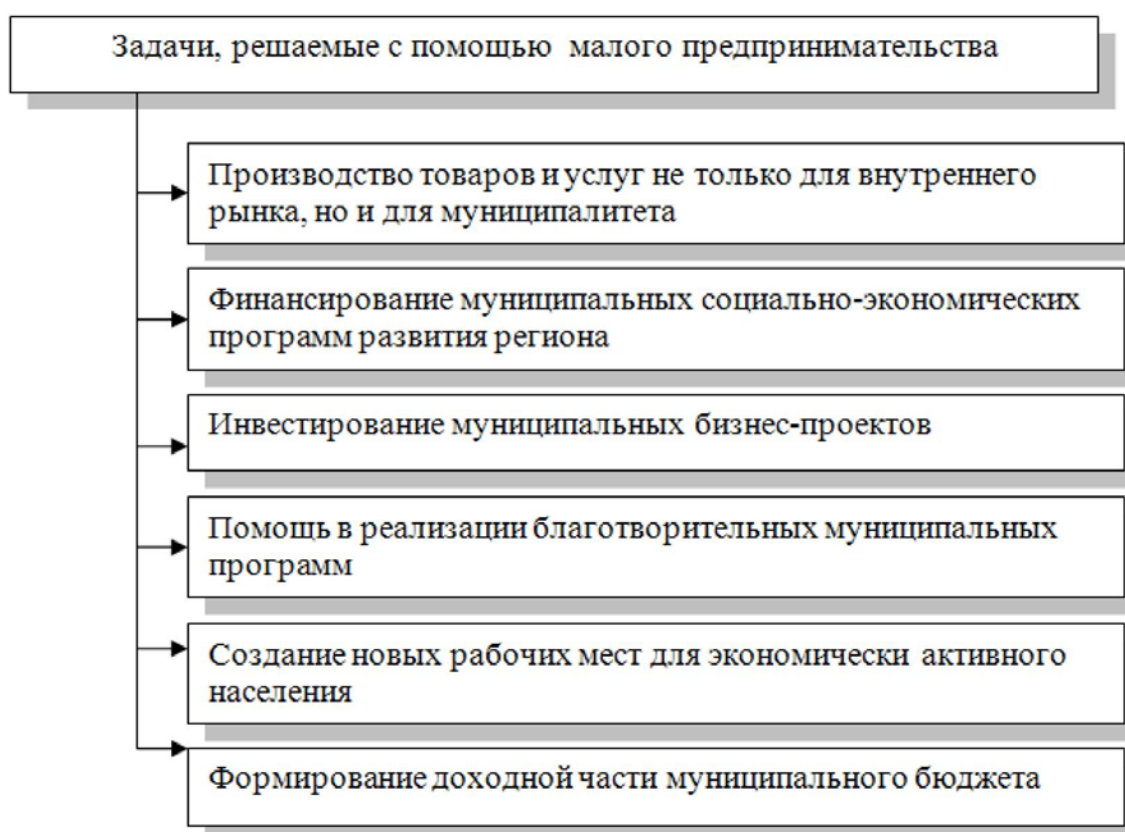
Задачи, решаемые с помощью малого предпринимательства

Производство товаров и услуг не только для внутреннего рынка, но и для муниципалитета

Финансирование муниципальных социально-экономических программ развития региона

Инвестирование муниципальных бизнес-проектов

Помощь в реализации благотворительных муниципальных программ

Создание новых рабочих мест для экономически активного населения

Формирование доходной части муниципального бюджета